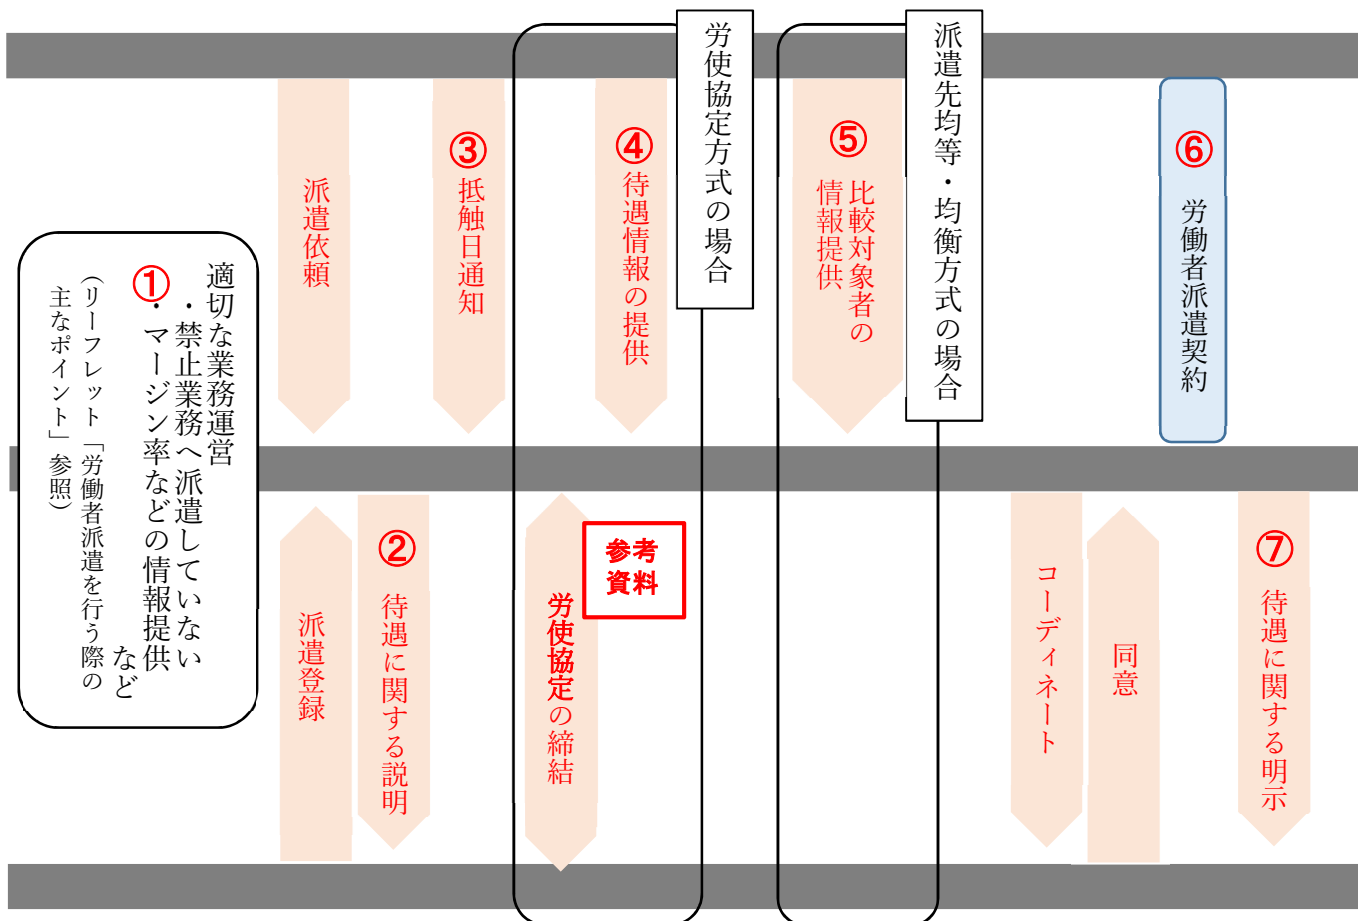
①
適切な業務運営
・禁止業務へ派遣していない
・マージン率などの情報提供 など
（リーフレット「労働者派遣を行う際の主なポイント」参照）

派遣依頼

派遣登録

②
待遇に関する説明

③
抵触日通知

労使協定方式の場合

④
待遇情報の提供

参考資料

労使協定の締結

派遣先均等・均衡方式の場合

⑤
比較対象者の情報提供

⑥
労働者派遣契約

コーディネート

同意

⑦
待遇に関する明示